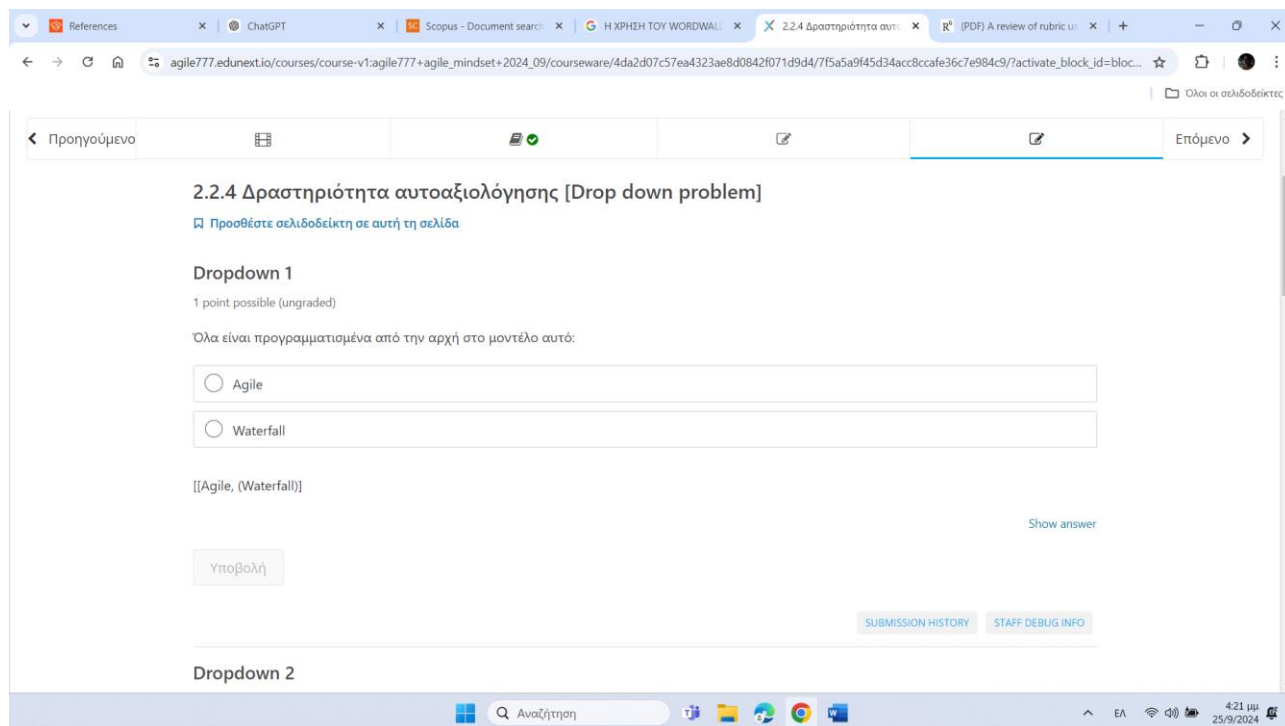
References
ChatGPT
Scopus - Document search
Η ΧΡΗΣΗ ΤΟΥ WORDWALL
2.2.4 Δραστηριότητα αυτο
(PDF) A review of rubric u

agile777.edunext.io/courses/course-v1:agile777+agile_mindset+2024_09/courseware/4da2d07c57ea4323ae8d0842f071d9d4/7f5a5a9f45d34acc8ccafe36c7e984c9/?activate_block_id=bloc...

Όλοι οι σελιδοδείκτες

Προηγούμενο
Επόμενο

2.2.4 Δραστηριότητα αυτοαξιολόγησης [Drop down problem]

Προσθέστε σελιδοδείκτη σε αυτή τη σελίδα

Dropdown 1

1 point possible (ungraded)

Όλα είναι προγραμματισμένα από την αρχή στο μοντέλο αυτό:

Agile

Waterfall

[[Agile, (Waterfall)]]

Show answer

Υποβολή

SUBMISSION HISTORY
STAFF DEBUG INFO

Dropdown 2

Αναζήτηση

ΕΛ
4:21 μμ
25/9/2024